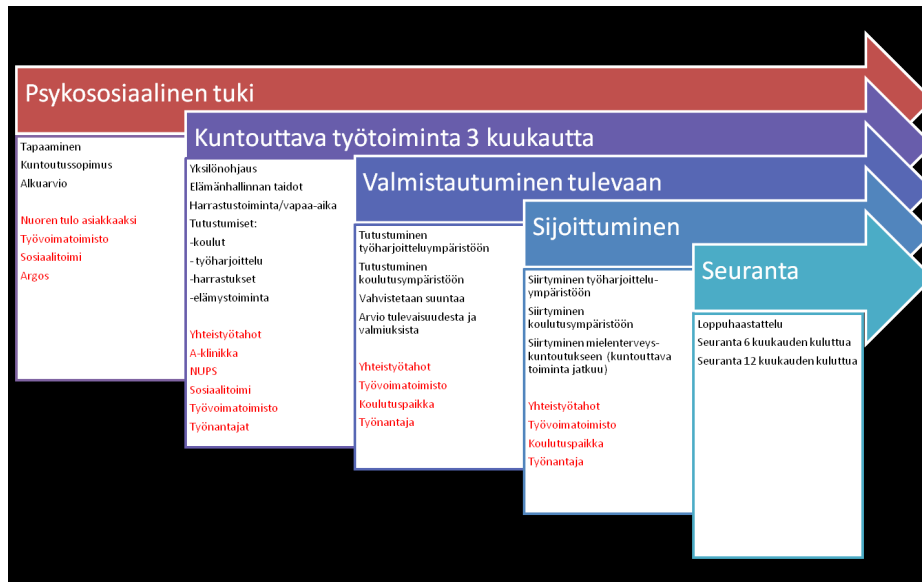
Psykososiaalinen tuki

Tapaaminen
Kuntoutussopimus
Alkuarvio

Nuoren tulo asiakkaaksi
Työvoimatoimisto
Sosiaalitoimi
Argos

Kuntouttava työtoiminta 3 kuukautta

Yksilönohjaus
Elämänhallinnan taidot
Harrastustoiminta/vapaa-aika
Tutustumiset:
-koulut
- työharjoittelu
-harrastukset
-elämystoiminta

Yhteistyötahot
A-klinikka
NUPS
Sosiaalitoimi
Työvoimatoimisto
Työnantajat

Valmistautuminen tulevaan

Tutustuminen työharjoitteluympäristöön
Tutustuminen koulutusympäristöön
Vahvistetaan suuntaa
Arvio tulevaisuudesta ja valmiuksista

Yhteistyötahot
Työvoimatoimisto
Koulutuspaikka
Työnantaja

Sijoittuminen

Siirtyminen työharjoitteluympäristöön
Siirtyminen koulutusympäristöön
Siirtyminen mielenterveyskuntoutukseen (kuntouttava toiminta jatkuu)

Yhteistyötahot
Työvoimatoimisto
Koulutuspaikka
Työnantaja

Seuranta

Loppuhaastattelu
Seuranta 6 kuukauden kuluttua
Seuranta 12 kuukauden kuluttua